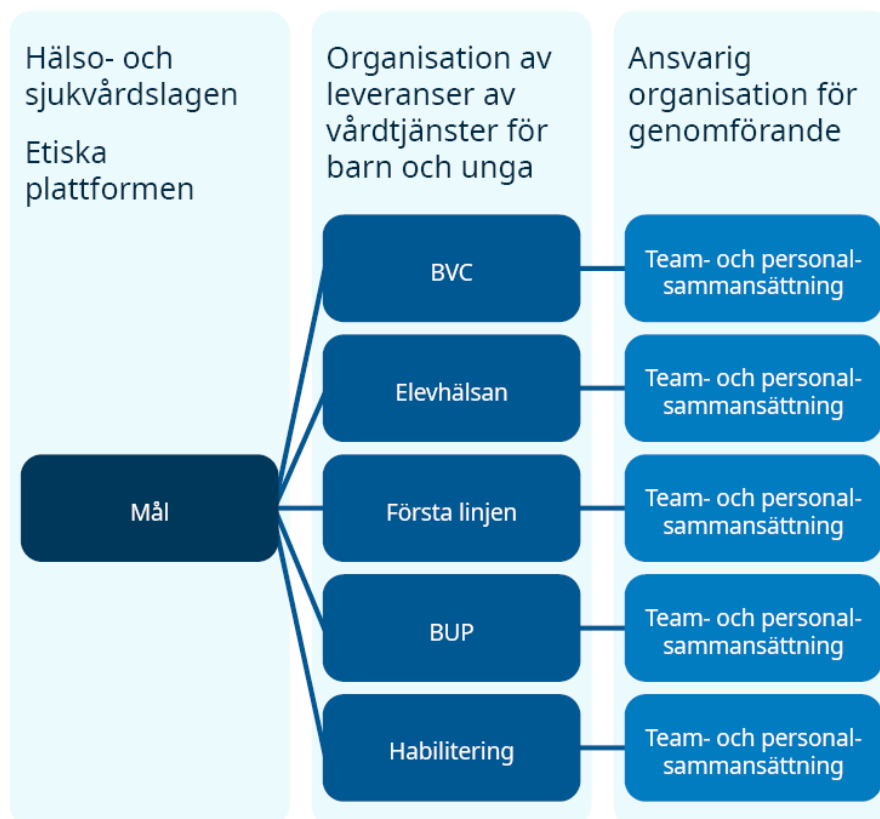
Hälso- och sjukvårdslagen

Etiska plattformen

Organisation av leveranser av vårdtjänster för barn och unga

Ansvarig organisation för genomförande

Mål

BVC

Team- och personalsammansättning

Elevhälsan

Team- och personalsammansättning

Första linjen

Team- och personalsammansättning

BUP

Team- och personalsammansättning

Habilitering

Team- och personalsammansättning